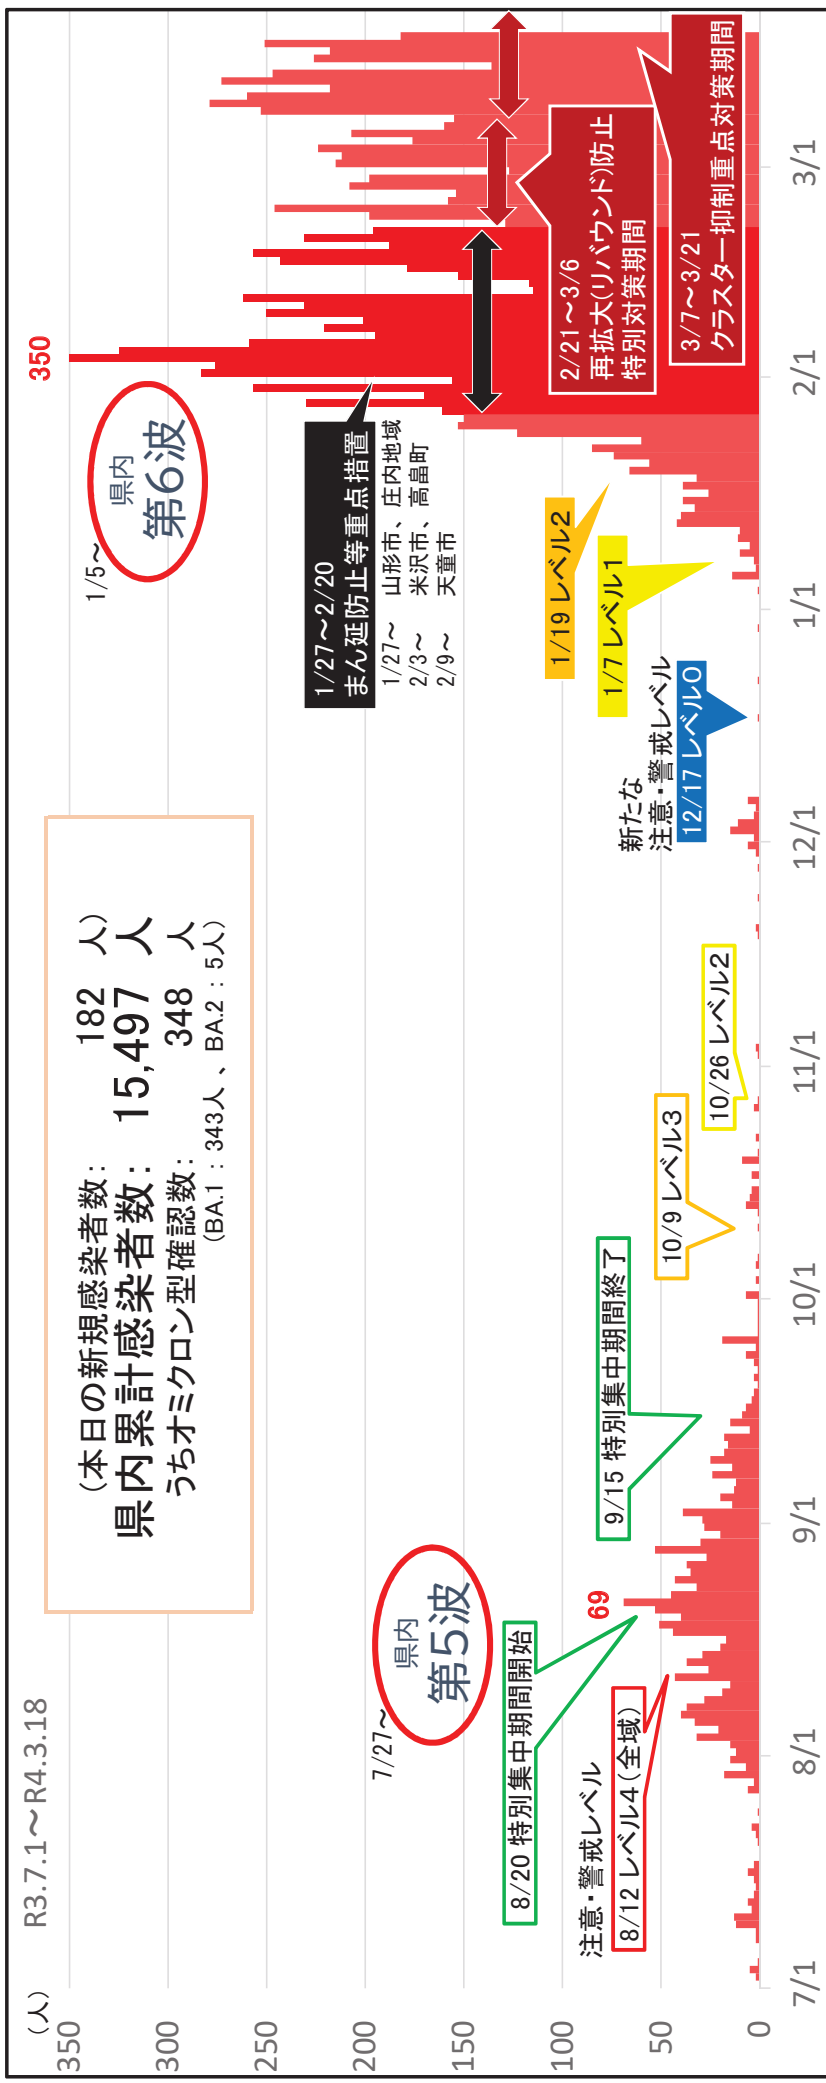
（人）
350
300
250
200
150
100
50
0

R3.7.1〜R4.3.18

7/1
8/1
9/1
10/1
11/1
12/1
1/1
2/1
3/1

（本日の新規感染者数：　182　人）
県内累計感染者数：　15,497　人
うちオミクロン型確認数：　348　人
（BA.1：343人、BA.2：5人）

7/27〜
県内
第5波

69

注意・警戒レベル
8/12 レベル4（全域）

8/20 特別集中期間開始

9/15 特別集中期間終了

10/9 レベル3

10/26 レベル2

新たな
注意・警戒レベル
12/17 レベル0

1/7 レベル1

1/19 レベル2

1/5〜
県内
第6波

350

1/27〜2/20
まん延防止等重点措置
1/27〜　山形市、庄内地域
2/3〜　米沢市、高畠町
2/9〜　天童市

2/21〜3/6
再拡大(リバウンド)防止
特別対策期間

3/7〜3/21
クラスター抑制重点対策期間